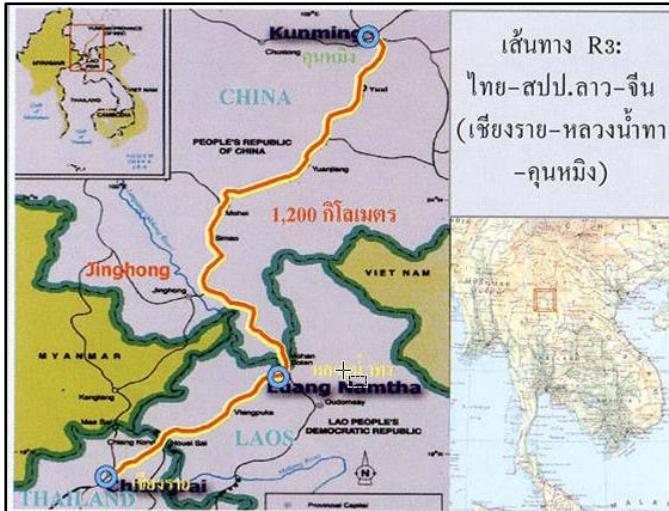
เส้นทาง R3:
ไทย-สปป.ลาว-จีน
(เชียงราย-หลวงน้ำทา
-คุนหมิง)

Kunming
คุนหมิง
Chuxiong
Yuxi
CHINA
PEOPLE'S REPUBLIC OF CHINA
Yuanjiang
Mohei
Simao
1,200 กิโลเมตร
Jinghong
Jinghong
VIET NAM
MYANMAR
Boten
หลวงน้ำทา
Luang Namtha
Kengtung
Mae Sai
Vieng Phouka
Oudomxay
Chiang Rai
Houei Sai
LAOS
LAO PEOPLE'S DEMOCRATIC REPUBLIC
เชียงราย
THAILAND
N
Provincial Capital